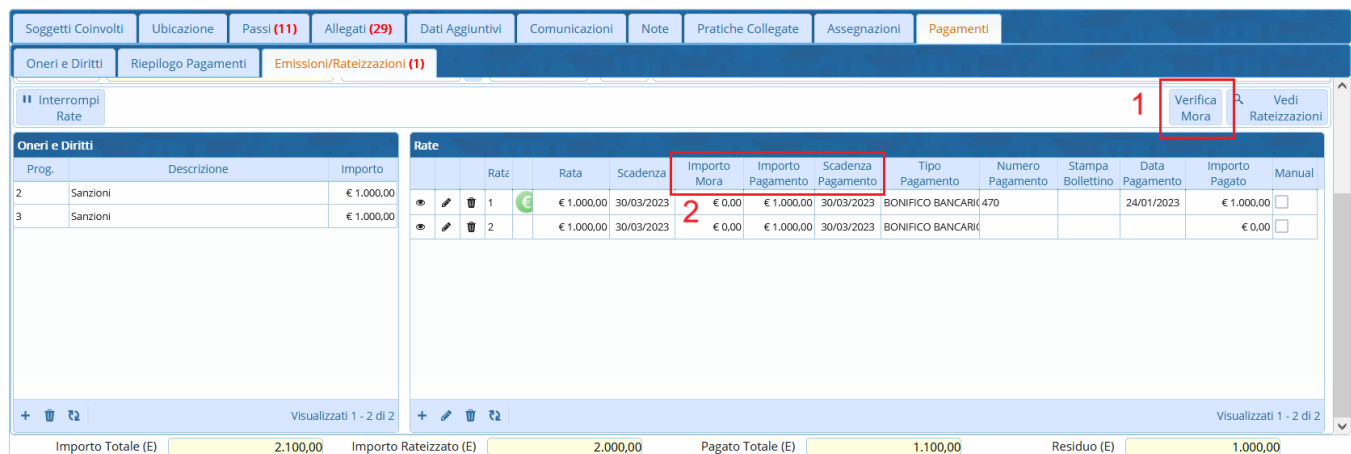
Soggetti Coinvolti Ubicazione Passi (11) Allegati (29) Dati Aggiuntivi Comunicazioni Note Pratiche Collegate Assegnazioni Pagamenti

Oneri e Diritti Riepilogo Pagamenti Emissioni/Rateizzazioni (1)

Interrompi Rate

1 Verifica Mora Vedi Rateizzazioni

Oneri e Diritti

| Prog. | Descrizione | Importo |
|---|---|---|
| 2 | Sanzioni | € 1.000,00 |
| 3 | Sanzioni | € 1.000,00 |

Visualizzati 1 - 2 di 2

Rate

2

| | | | Rata | | Rata | Scadenza | Importo Mora | Importo Pagamento | Scadenza Pagamento | Tipo Pagamento | Numero Pagamento | Stampa Bollettino | Data Pagamento | Importo Pagato | Manual |
|---|---|---|---|---|---|---|---|---|---|---|---|---|---|---|---|
| | | | 1 | | € 1.000,00 | 30/03/2023 | € 0,00 | € 1.000,00 | 30/03/2023 | BONIFICO BANCARIO | 470 | | 24/01/2023 | € 1.000,00 | |
| | | | 2 | | € 1.000,00 | 30/03/2023 | € 0,00 | € 1.000,00 | 30/03/2023 | BONIFICO BANCARIO | | | | € 0,00 | |

Visualizzati 1 - 2 di 2

Importo Totale (E) 2.100,00 Importo Rateizzato (E) 2.000,00 Pagato Totale (E) 1.100,00 Residuo (E) 1.000,00